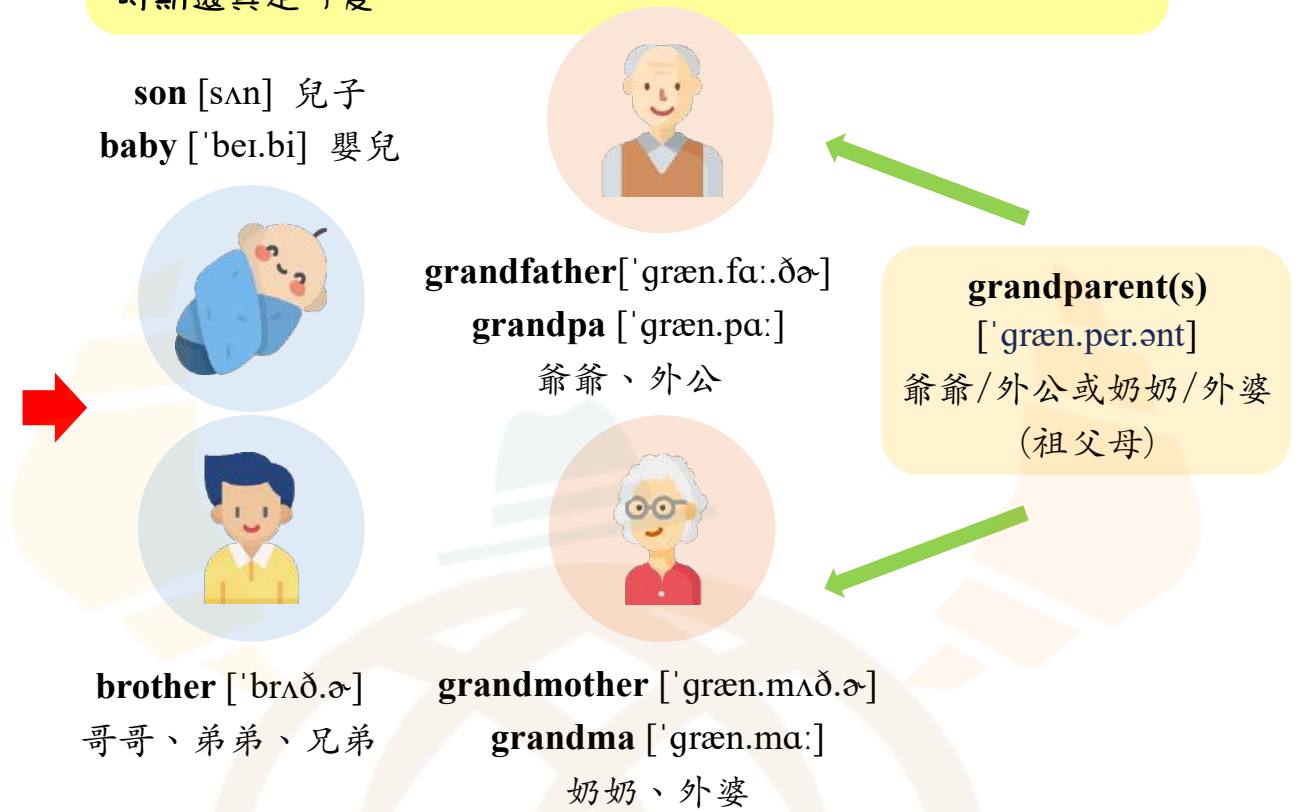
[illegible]

**son** [sʌn] 兒子
**baby** [ˈbeɪ.bi] 嬰兒

**grandfather**[ˈgræn.fɑː.ðɚ]
**grandpa** [ˈgræn.pɑː]
爺爺、外公

**grandparent(s)**
[ˈgræn.per.ənt]
爺爺/外公或奶奶/外婆
(祖父母)

**brother** [ˈbrʌð.ɚ]
哥哥、弟弟、兄弟

**grandmother** [ˈgræn.mʌð.ɚ]
**grandma** [ˈgræn.mɑː]
奶奶、外婆